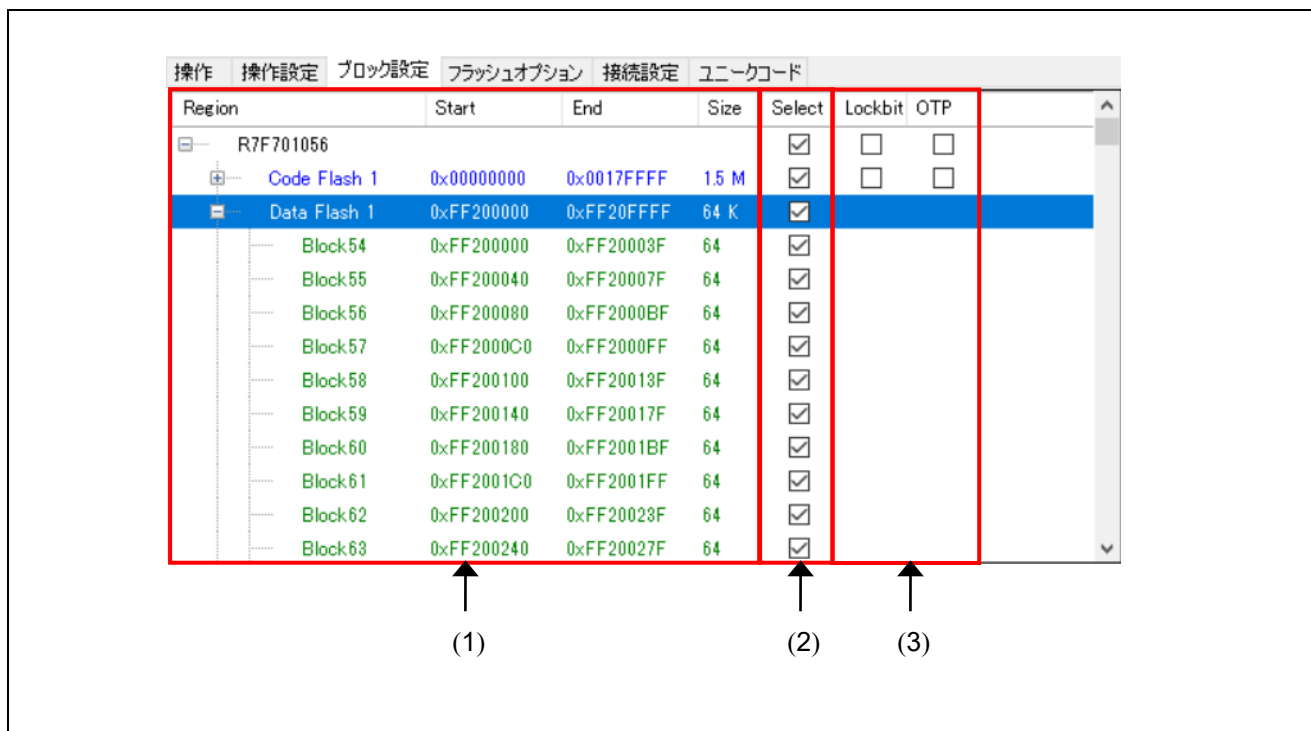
操作 操作設定 ブロック設定 フラッシュオプション 接続設定 ユニークコード

| Region | Start | End | Size | Select | Lockbit | OTP |
|---|---|---|---|---|---|---|
| R7F701056 | | | | ☑ | ☐ | ☐ |
| Code Flash 1 | 0x00000000 | 0x0017FFFF | 1.5 M | ☑ | ☐ | ☐ |
| Data Flash 1 | 0xFF200000 | 0xFF20FFFF | 64 K | ☑ | | |
| Block54 | 0xFF200000 | 0xFF20003F | 64 | ☑ | | |
| Block55 | 0xFF200040 | 0xFF20007F | 64 | ☑ | | |
| Block56 | 0xFF200080 | 0xFF2000BF | 64 | ☑ | | |
| Block57 | 0xFF2000C0 | 0xFF2000FF | 64 | ☑ | | |
| Block58 | 0xFF200100 | 0xFF20013F | 64 | ☑ | | |
| Block59 | 0xFF200140 | 0xFF20017F | 64 | ☑ | | |
| Block60 | 0xFF200180 | 0xFF2001BF | 64 | ☑ | | |
| Block61 | 0xFF2001C0 | 0xFF2001FF | 64 | ☑ | | |
| Block62 | 0xFF200200 | 0xFF20023F | 64 | ☑ | | |
| Block63 | 0xFF200240 | 0xFF20027F | 64 | ☑ | | |

(1) (2) (3)